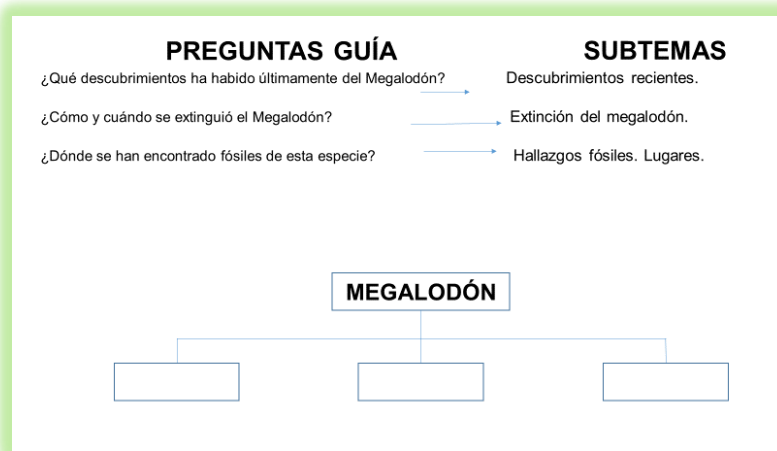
PREGUNTAS GUÍA

¿Qué descubrimientos ha habido últimamente del Megalodón?

¿Cómo y cuándo se extinguió el Megalodón?

¿Dónde se han encontrado fósiles de esta especie?

SUBTEMAS

Descubrimientos recientes.

Extinción del megalodón.

Hallazgos fósiles. Lugares.

MEGALODÓN